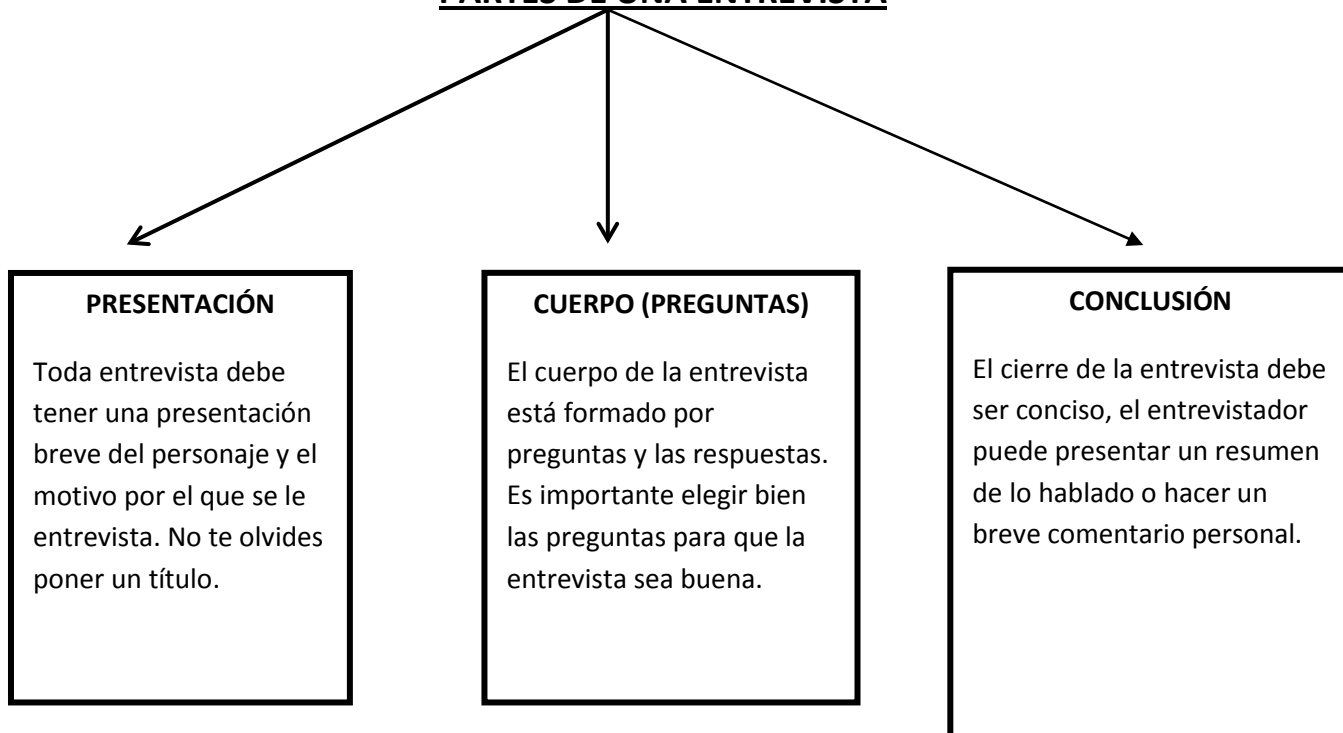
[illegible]

PRESENTACIÓN

Toda entrevista debe tener una presentación breve del personaje y el motivo por el que se le entrevista. No te olvides poner un título.

CUERPO (PREGUNTAS)

El cuerpo de la entrevista está formado por preguntas y las respuestas. Es importante elegir bien las preguntas para que la entrevista sea buena.

CONCLUSIÓN

El cierre de la entrevista debe ser conciso, el entrevistador puede presentar un resumen de lo hablado o hacer un breve comentario personal.